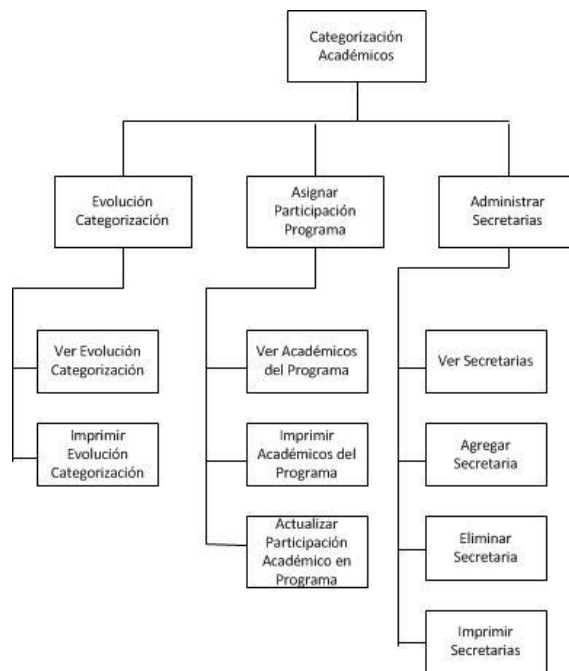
Categorización Académicos

Evolución Categorización

Ver Evolución Categorización

Imprimir Evolución Categorización

Asignar Participación Programa

Ver Académicos del Programa

Imprimir Académicos del Programa

Actualizar Participación Académico en Programa

Administrar Secretarias

Ver Secretarias

Agregar Secretaria

Eliminar Secretaria

Imprimir Secretarias